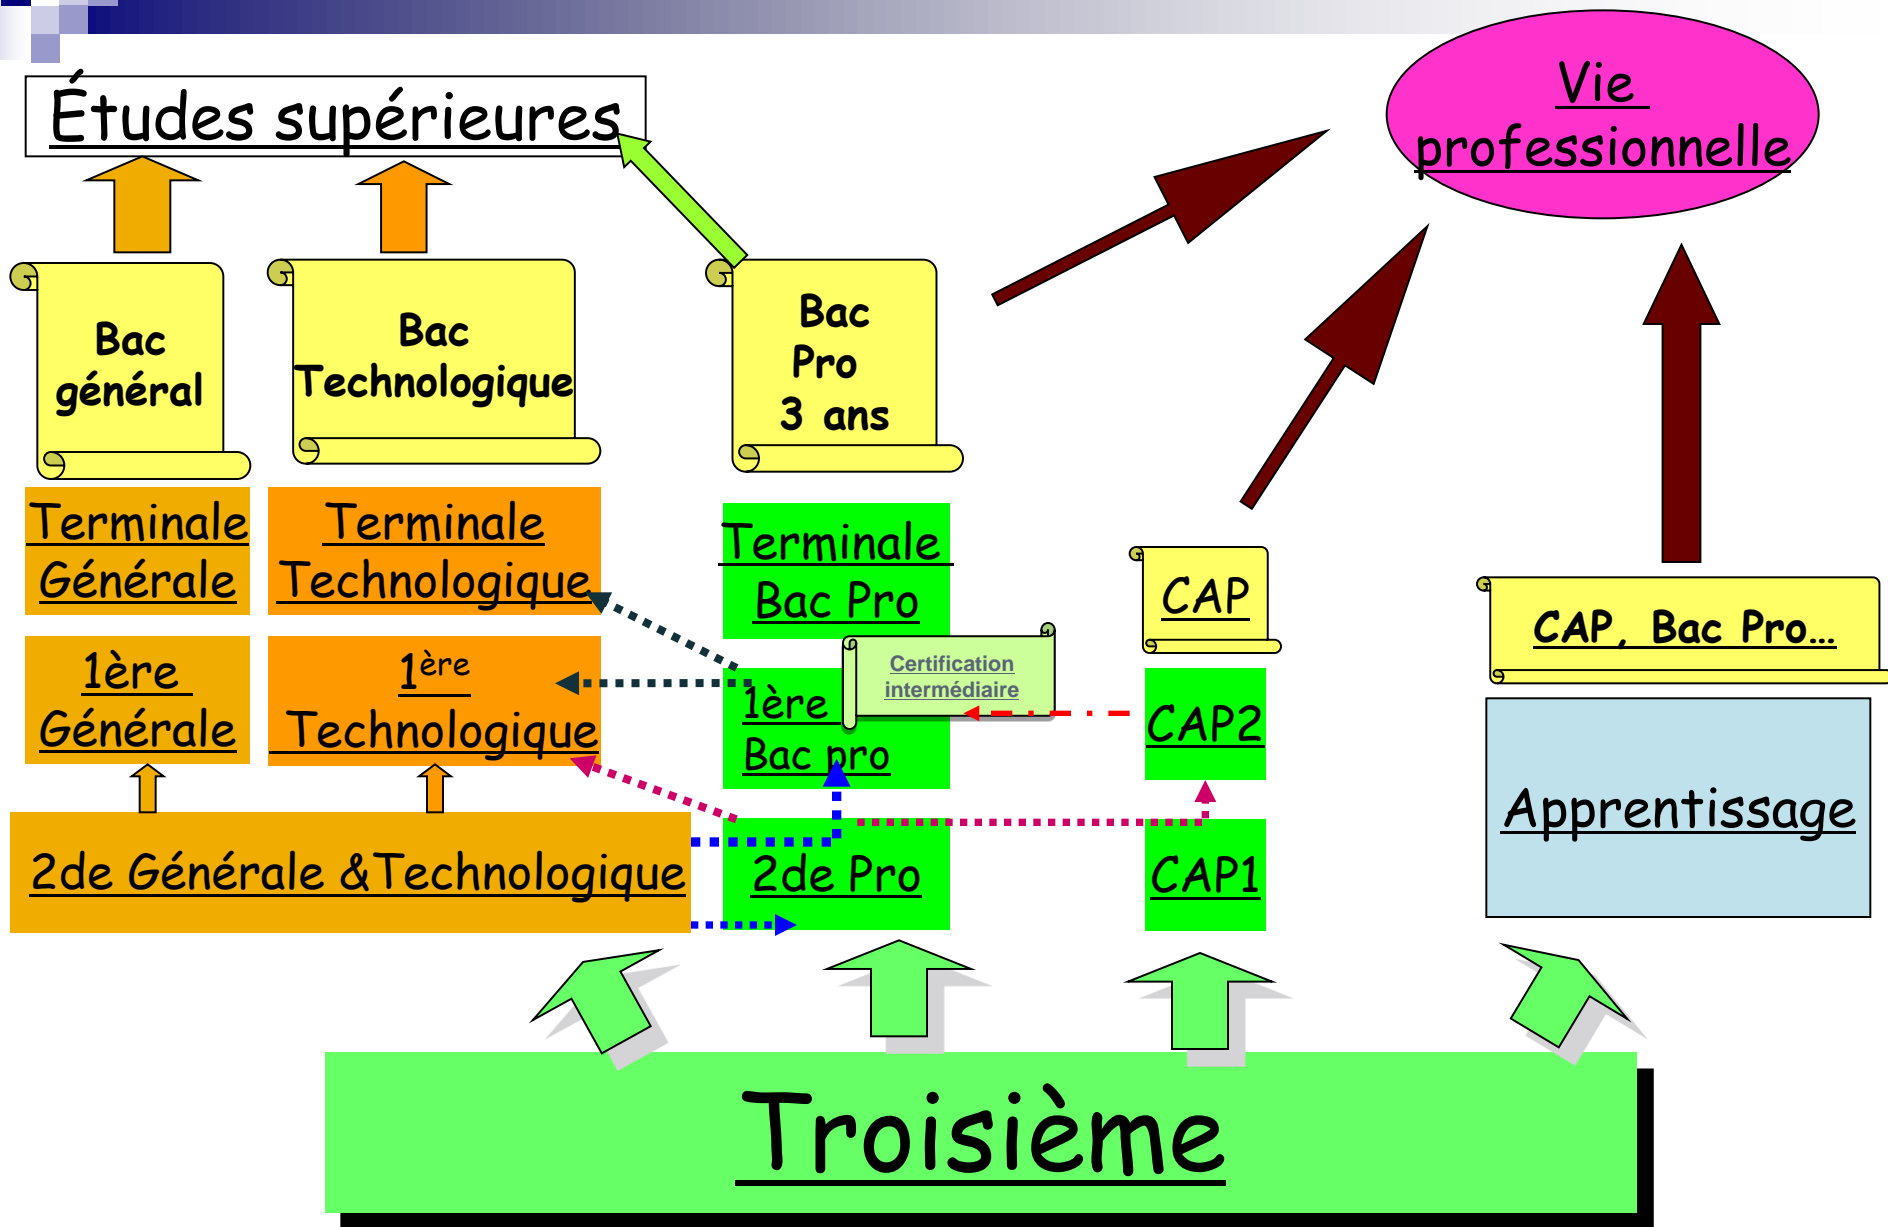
Études supérieures

Vie professionnelle

Bac général

Bac Technologique

Bac Pro 3 ans

Terminale Générale

Terminale Technologique

Terminale Bac Pro

CAP

CAP, Bac Pro…

1ère Générale

1ère Technologique

1ère Bac pro

Certification intermédiaire

CAP2

Apprentissage

2de Générale &Technologique

2de Pro

CAP1

Troisième